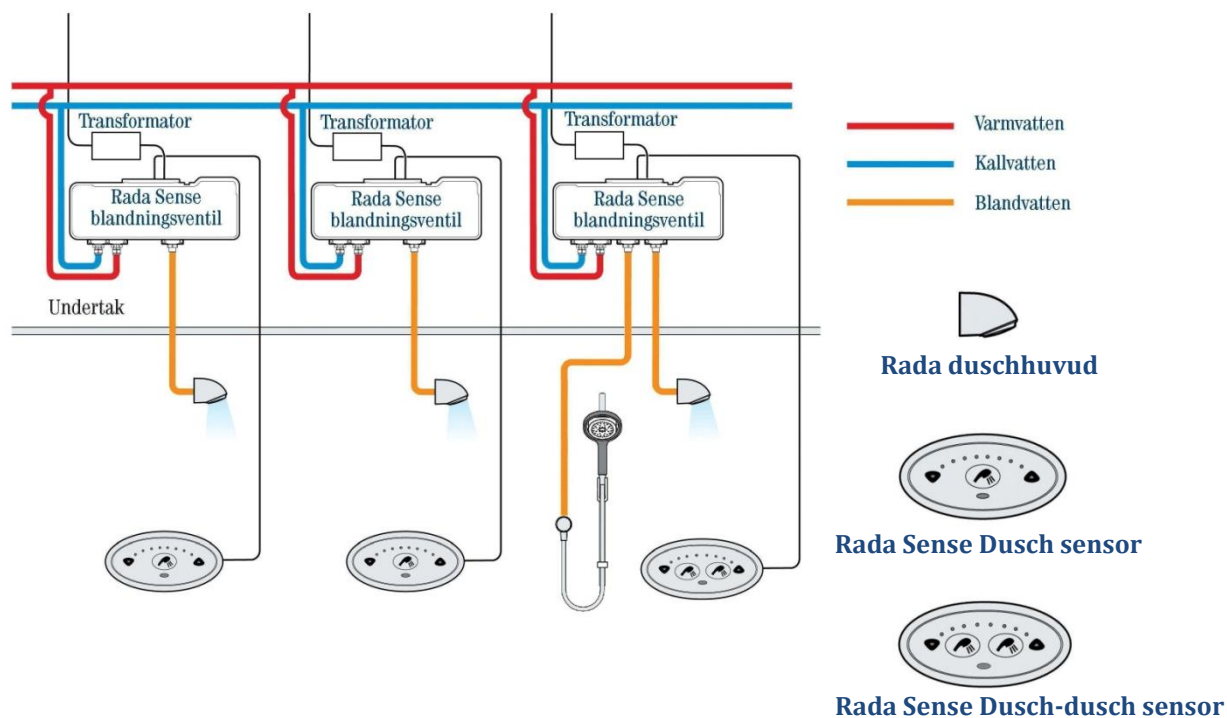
Transformator

Rada Sense blandningsventil

Transformator

Rada Sense blandningsventil

Transformator

Rada Sense blandningsventil

Varmvatten

Kallvatten

Blandvatten

Undertak

Rada duschhuvud

Rada Sense Dusch sensor

Rada Sense Dusch-dusch sensor